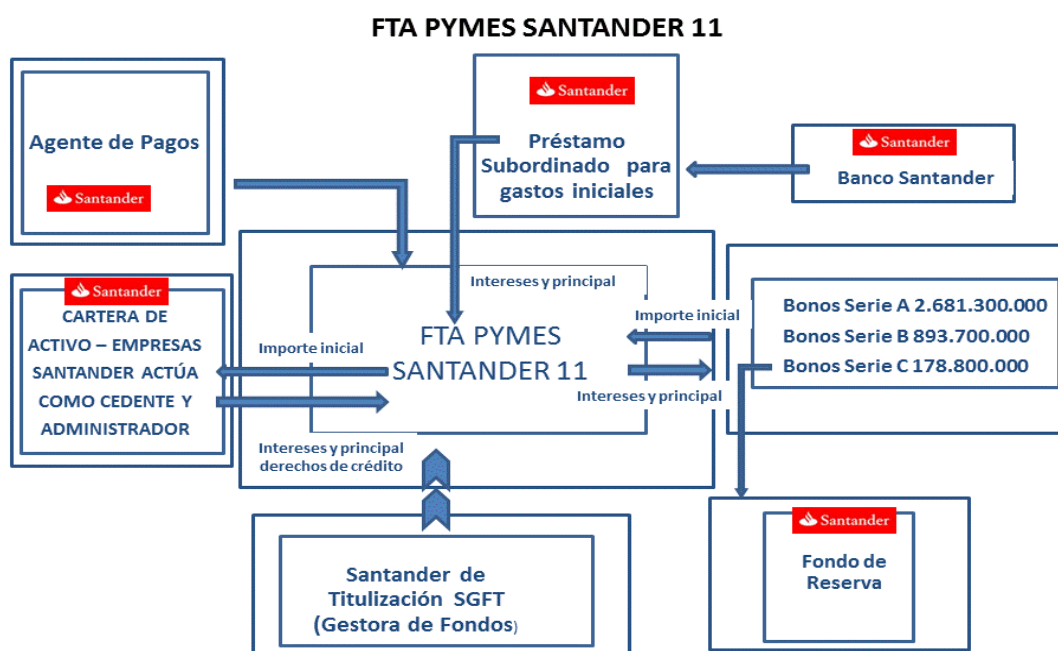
FTA PYMES SANTANDER 11

Agente de Pagos

Santander

Santander

Préstamo Subordinado para gastos iniciales

Santander

Banco Santander

Santander

CARTERA DE ACTIVO – EMPRESAS SANTANDER ACTÚA COMO CEDENTE Y ADMINISTRADOR

Intereses y principal

Importe inicial

FTA PYMES SANTANDER 11

Importe inicial

Intereses y principal

Bonos Serie A 2.681.300.000
Bonos Serie B 893.700.000
Bonos Serie C 178.800.000

Intereses y principal derechos de crédito

Santander de Titulización SGFT (Gestora de Fondos)

Santander

Fondo de Reserva